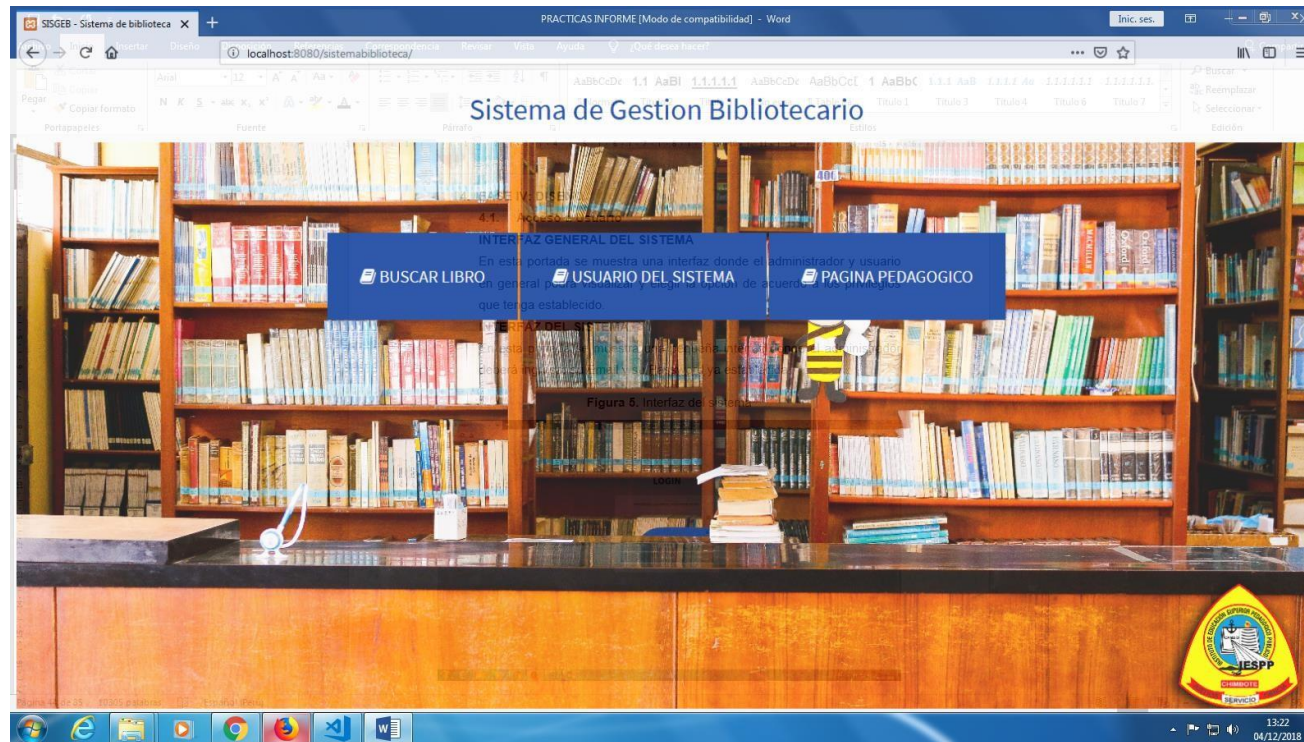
SISGEB - Sistema de biblioteca ×

PRACTICAS INFORME [Modo de compatibilidad] - Word

Inic. ses.

localhost:8080/sistemabiblioteca/

Sistema de Gestion Bibliotecario

BUSCAR LIBRO

USUARIO DEL SISTEMA

PAGINA PEDAGOGICO

INTERFAZ GENERAL DEL SISTEMA

En esta portada se muestra una interfaz donde el administrador y usuario en general podrá visualizar y elegir la opción de acuerdo a los privilegios que tenga establecido.

Figura 5. Interfaz del sistema

LOGIN

IESPP

CHIMBOTE

SERVICIO

13:22
04/12/2018